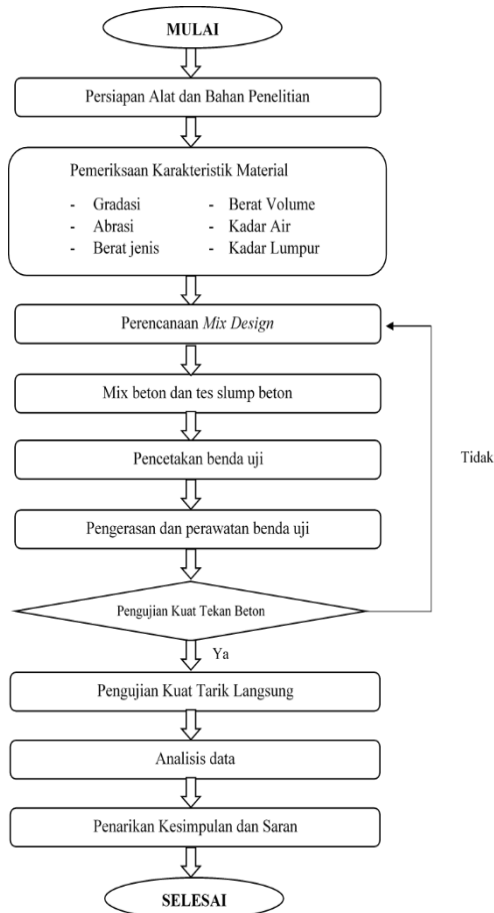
MULAI

Persiapan Alat dan Bahan Penelitian

Pemeriksaan Karakteristik Material

- Gradasi
- Abrasi
- Berat jenis

- Berat Volume
- Kadar Air
- Kadar Lumpur

Perencanaan *Mix Design*

Mix beton dan tes slump beton

Pencetakan benda uji

Pengerasan dan perawatan benda uji

Pengujian Kuat Tekan Beton

Tidak

Ya

Pengujian Kuat Tarik Langsung

Analisis data

Penarikan Kesimpulan dan Saran

SELESAI